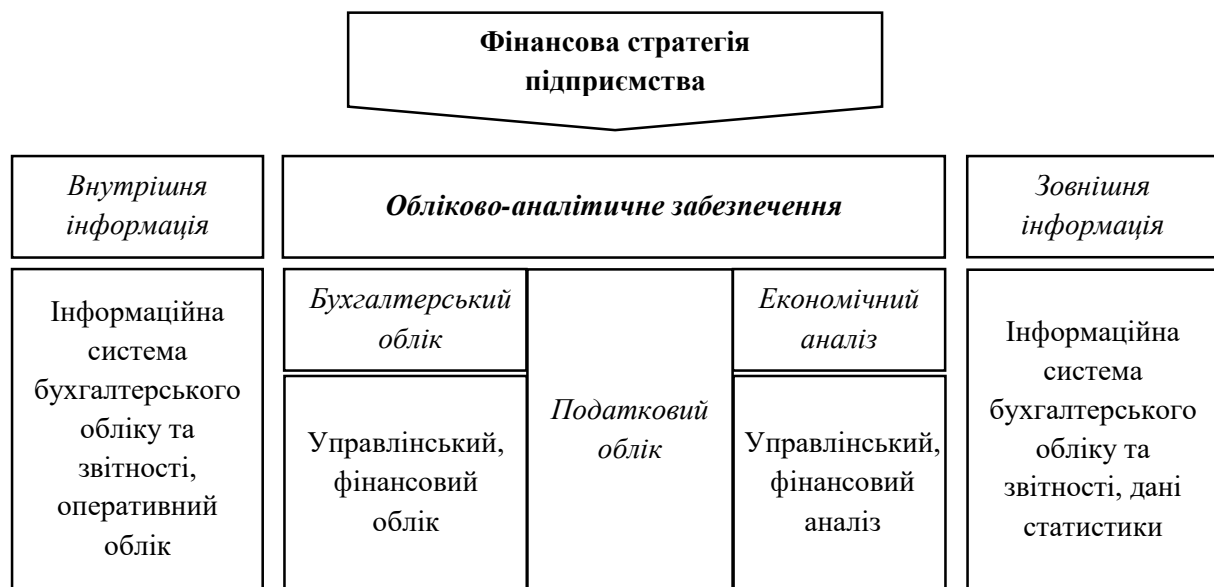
Фінансова стратегія підприємства

Внутрішня інформація

Обліково-аналітичне забезпечення

Зовнішня інформація

Інформаційна система бухгалтерського обліку та звітності, оперативний облік

Бухгалтерський облік

Управлінський, фінансовий облік

Податковий облік

Економічний аналіз

Управлінський, фінансовий аналіз

Інформаційна система бухгалтерського обліку та звітності, дані статистики